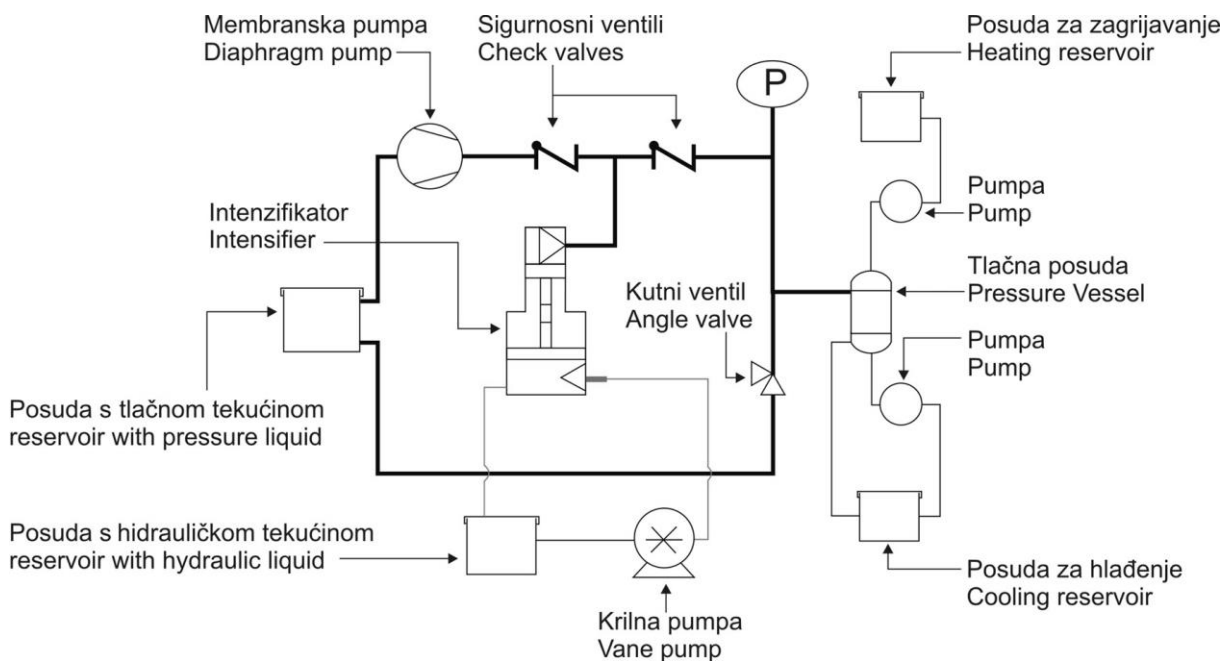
Membranska pumpa
Diaphragm pump

Sigurnosni ventili
Check valves

P

Posuda za zagrijavanje
Heating reservoir

Pumpa
Pump

Intenzifikator
Intensifier

Tlačna posuda
Pressure Vessel

Kutni ventil
Angle valve

Pumpa
Pump

Posuda s tlačnom tekućinom
reservoir with pressure liquid

Posuda s hidrauličkom tekućinom
reservoir with hydraulic liquid

Posuda za hlađenje
Cooling reservoir

Krilna pumpa
Vane pump